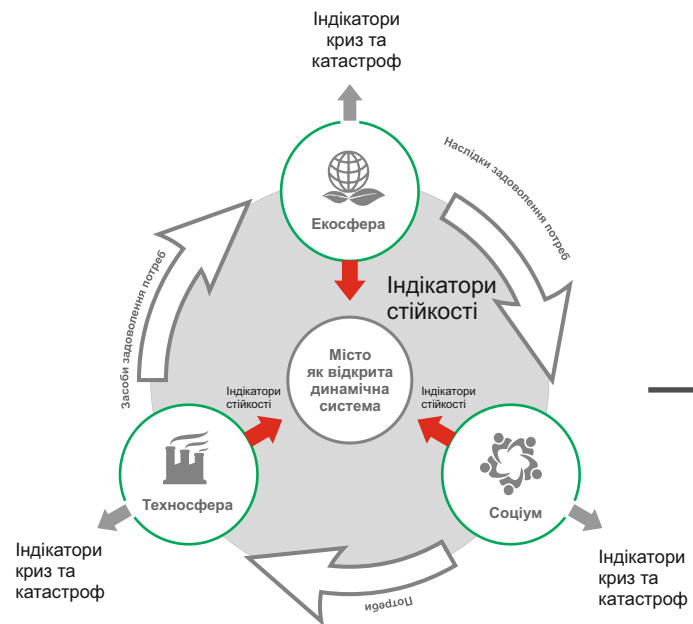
Індікатори криз та катастроф

Наслідки задоволення потреб

Екосфера

Індікатори стійкості

Засоби задоволення потреб

Місто як відкрита динамічна система

Індікатори стійкості

Індікатори стійкості

Техносфера

Соціум

Потреби

Індікатори криз та катастроф

Індікатори криз та катастроф